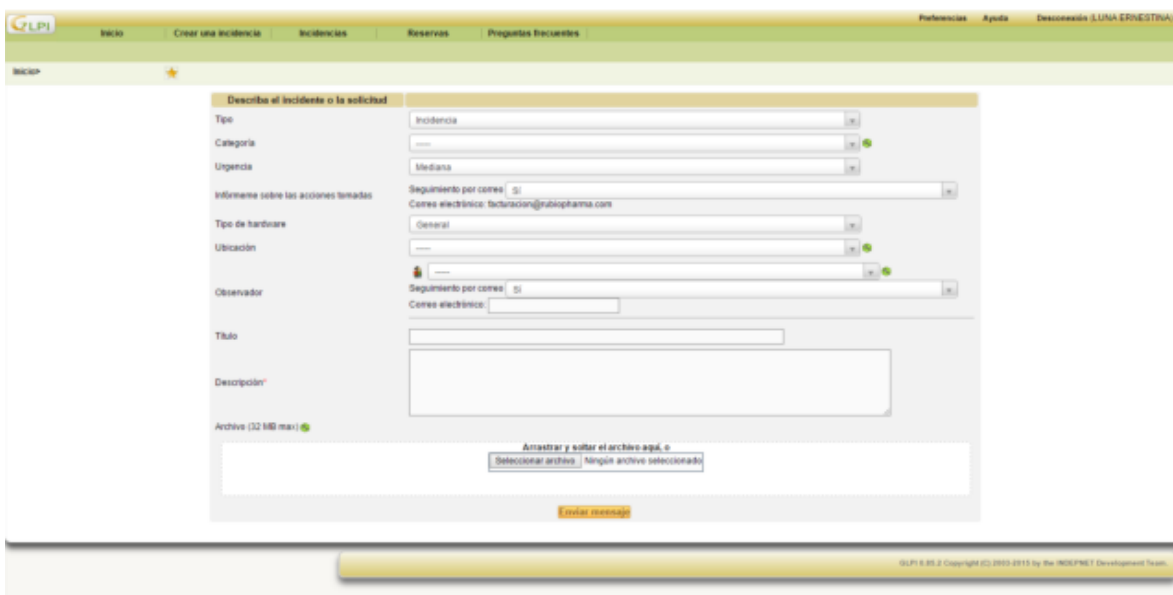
GLPI

Inicio | Crear una incidencia | Incidencias | Reservas | Preguntas frecuentes

Preferencias Ayuda Desconexión (LUNA ERNESTINA)

Inicio

Describa el incidente o la solicitud

Tipo | Incidencia
Categoría | -----
Urgencia | Mediana
Infórmeme sobre las acciones tomadas | Seguimiento por correo Sí
Correo electrónico: facturacion@rubiopharma.com
Tipo de hardware | General
Ubicación | -----
Observador | -----
Seguimiento por correo Sí
Correo electrónico:
Título
Descripción*
Archivo (32 MB max)

Arrastrar y soltar el archivo aquí, o
Seleccionar archivo Ningún archivo seleccionado

Enviar mensaje

GLPI 0.85.2 Copyright (C) 2003-2015 by the INDEPNET Development Team.